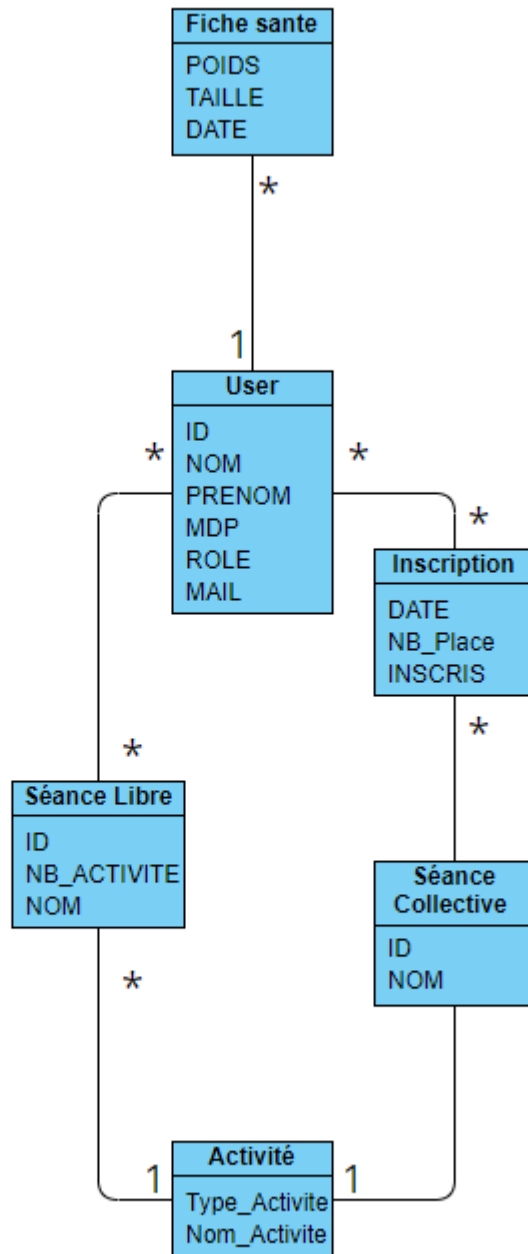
Fiche sante
POIDS
TAILLE
DATE

*

1

User
ID
NOM
PRENOM
MDP
ROLE
MAIL

*

*

*

Inscription
DATE
NB_Place
INSCRIS

*

*

Séance Libre
ID
NB_ACTIVITE
NOM

Séance Collective
ID
NOM

*

1

Activité
Type_Activite
Nom_Activite

1